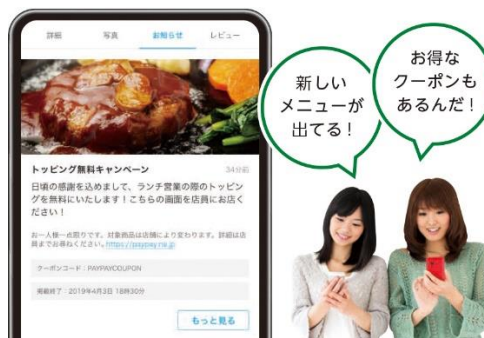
詳細　写真　お知らせ　レビュー

トッピング無料キャンペーン

34分前

日頃の感謝を込めまして、ランチ営業の際のトッピングを無料にいたします！こちらの画面を店員にお伝えください！

お一人様一点限りです。対象商品は店舗により変わります。詳細は店員までお尋ねください。https://paypay.ne.jp

クーポンコード：PAYPAYCOUPON

掲載終了：2019年4月3日 18時30分

もっと見る

新しいメニューが出てる！

お得なクーポンもあるんだ！